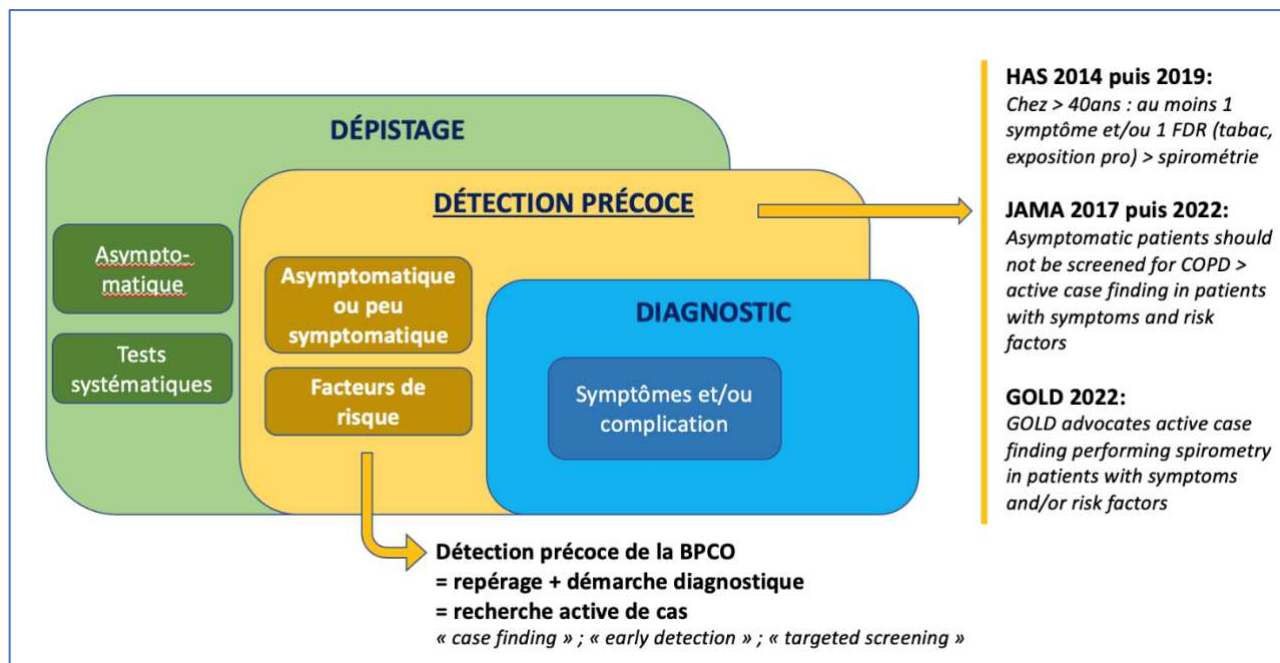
DÉPISTAGE

Asymptomatique

Tests systématiques

DÉTECTION PRÉCOCE

Asymptomatique ou peu symptomatique

Facteurs de risque

DIAGNOSTIC

Symptômes et/ou complication

HAS 2014 puis 2019:
Chez > 40ans : au moins 1 symptôme et/ou 1 FDR (tabac, exposition pro) > spirométrie

JAMA 2017 puis 2022:
Asymptomatic patients should not be screened for COPD > active case finding in patients with symptoms and risk factors

GOLD 2022:
GOLD advocates active case finding performing spirometry in patients with symptoms and/or risk factors

Détection précoce de la BPCO
= repérage + démarche diagnostique
= recherche active de cas
« case finding » ; « early detection » ; « targeted screening »